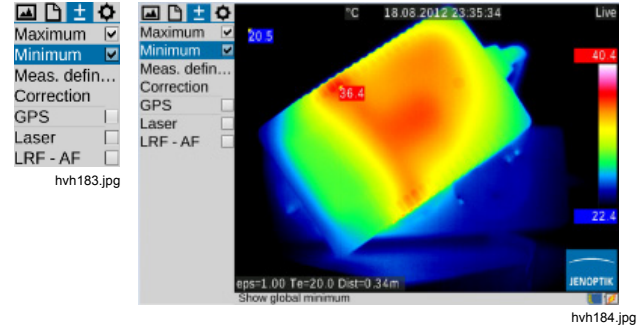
Maximum
Minimum
Meas. defin...
Correction
GPS
Laser
LRF - AF

hvh183.jpg

Maximum
Minimum
Meas. defin...
Correction
GPS
Laser
LRF - AF

°C 18.08.2012 23:35:34 Live

20.5

36.4

40.4

22.4

eps=1.00 Te=20.0 Dist=0.34m

JENOPTIK

Show global minimum

hvh184.jpg